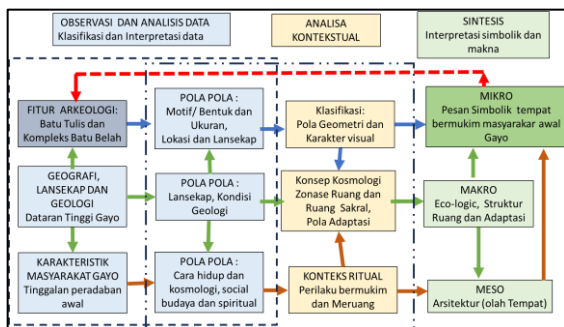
OBSERVASI DAN ANALISIS DATA
Klasifikasi dan Interpretasi data

ANALISA KONTEKSTUAL

SINTESIS
Interpretasi simbolik dan makna

FITUR ARKEOLOGI:
Batu Tulis dan Kompleks Batu Belah

POLA POLA :
Motif/ Bentuk dan Ukuran,
Lokasi dan Lansekap

Klasifikasi:
Pola Geometri dan Karakter visual

MIKRO
Pesan Simbolik tempat bermukim masyarakar awal Gayo

GEOGRAFI, LANSEKAP DAN GEOLOGI
Dataran Tinggi Gayo

POLA POLA :
Lansekap, Kondisi Geologi

Konsep Kosmologi
Zonase Ruang dan Ruang Sakral,
Pola Adaptasi

MAKRO
Eco-logic, Struktur Ruang dan Adaptasi

KARAKTERISTIK MASYARAKAT GAYO
Tinggalan peradaban awal

POLA POLA :
Cara hidup dan kosmologi, social budaya dan spiritual

KONTEKS RITUAL
Perilaku bermukim dan Meruang

MESO
Arsitektur (olah Tempat)